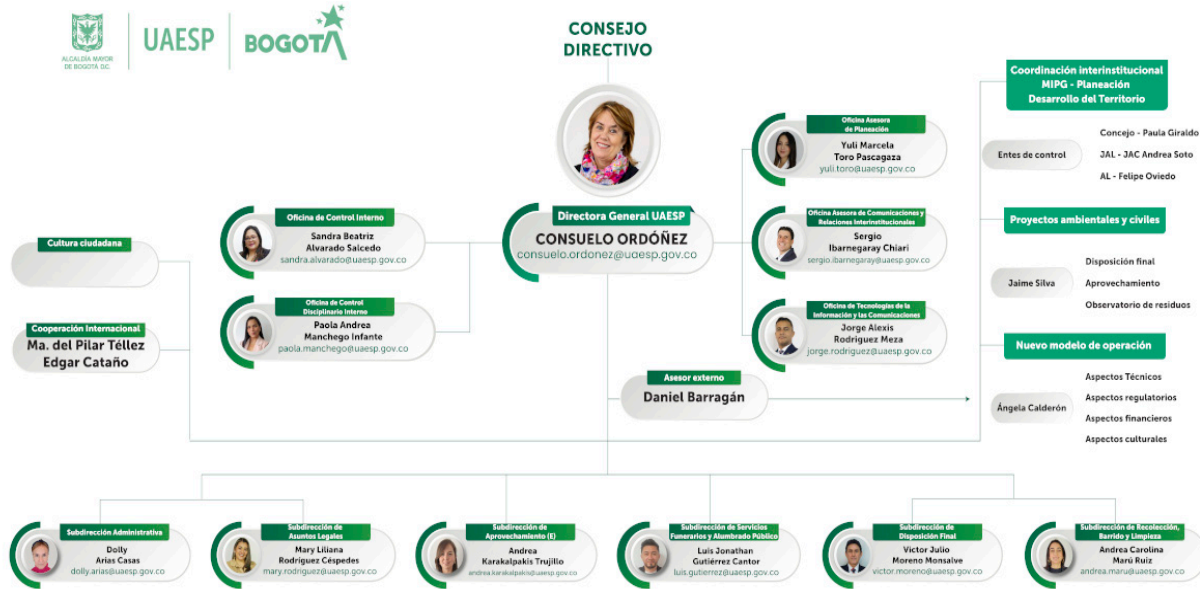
ALCALDÍA MAYOR DE BOGOTÁ D.C.

UAESP

BOGOTÁ

CONSEJO DIRECTIVO

Directora General UAESP
CONSUELO ORDÓÑEZ
consuelo.ordonez@uaesp.gov.co

Oficina de Control Interno
Sandra Beatriz Alvarado Salcedo
sandra.alvarado@uaesp.gov.co

Oficina de Control Disciplinario Interno
Paola Andrea Manchego Infante
paola.manchego@uaesp.gov.co

Cultura ciudadana

Cooperación Internacional
Ma. del Pilar Téllez
Edgar Cataño

Oficina Asesora de Planeación
Yuli Marcela Toro Pascagaza
yuli.toro@uaesp.gov.co

Oficina Asesora de Comunicaciones y Relaciones Interinstitucionales
Sergio Ibarnegaray Chiari
sergio.ibarnegaray@uaesp.gov.co

Oficina de Tecnologías de la Información y las Comunicaciones
Jorge Alexis Rodríguez Meza
jorge.rodriguez@uaesp.gov.co

Asesor externo
Daniel Barragán

Coordinación interinstitucional MIPG - Planeación Desarrollo del Territorio

Entes de control
Concejo - Paula Giraldo
JAL - JAC Andrea Soto
AL - Felipe Oviedo

Proyectos ambientales y civiles

Jaime Silva
Disposición final
Aprovechamiento
Observatorio de residuos

Nuevo modelo de operación

Ángela Calderón
Aspectos Técnicos
Aspectos regulatorios
Aspectos financieros
Aspectos culturales

Subdirección Administrativa
Dolly Arias Casas
dolly.arias@uaesp.gov.co

Subdirección de Asuntos Legales
Mary Liliana Rodríguez Céspedes
mary.rodriguez@uaesp.gov.co

Subdirección de Aprovechamiento (E)
Andrea Karakalpakis Trujillo
andrea.karakalpakis@uaesp.gov.co

Subdirección de Servicios Funerarios y Alumbrado Público
Luis Jonathan Gutiérrez Cantor
luis.gutierrez@uaesp.gov.co

Subdirección de Disposición Final
Victor Julio Moreno Monsalve
victor.moreno@uaesp.gov.co

Subdirección de Recolección, Barrido y Limpieza
Andrea Carolina Marú Ruiz
andrea.maru@uaesp.gov.co